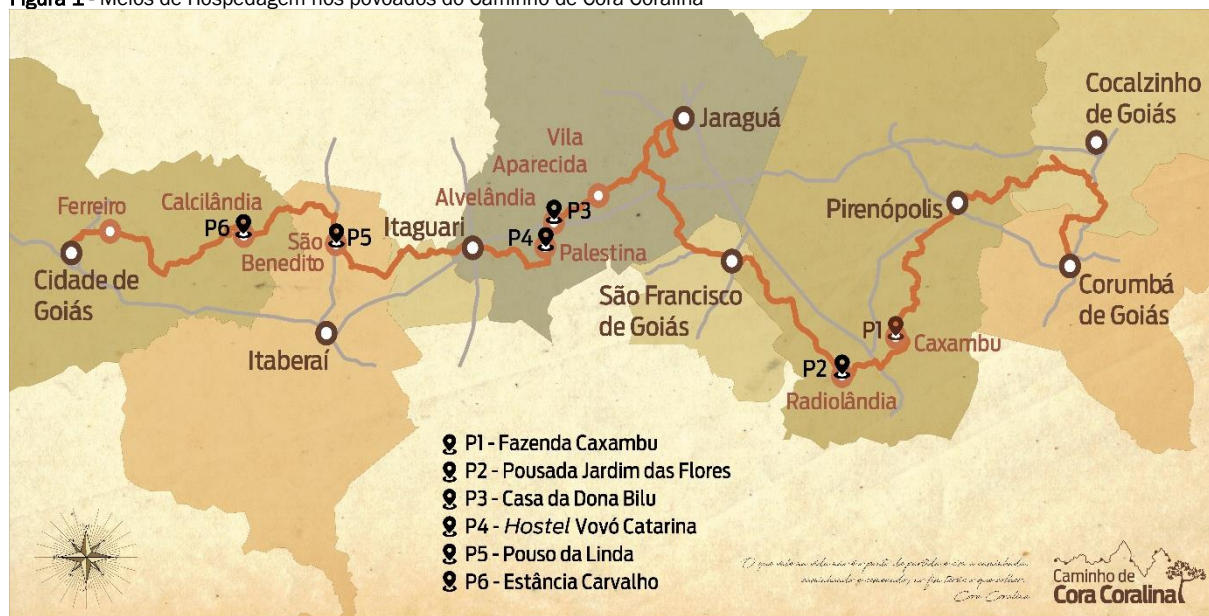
Figura 1 - Meios de Hospedagem nos povoados do Caminho de Cora Coralina

Jaraguá

Cocalzinho de Goiás

Vila Aparecida

Ferreiro

Calcilândia

Alvelândia

P3

Pirenópolis

P6

P5

São Benedito

Itaguari

P4

Palestina

Cidade de Goiás

São Francisco de Goiás

Corumbá de Goiás

Itaberaí

P1

Caxambu

P2

Radiolândia

P1 - Fazenda Caxambu
P2 - Pousada Jardim das Flores
P3 - Casa da Dona Bilu
P4 - Hostel Vovó Catarina
P5 - Pouso da Linda
P6 - Estância Carvalho

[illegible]
Cora Coralina

Caminho de Cora Coralina